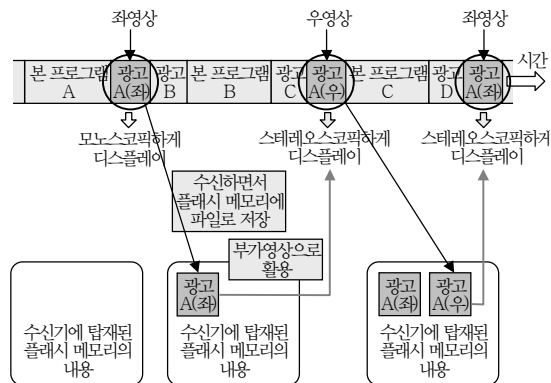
좌영상

우영상

좌영상

본 프로그램 A

광고 A(좌)

광고 B

본 프로그램 B

광고 C

광고 A(우)

본 프로그램 C

광고 D

광고 A(좌)

시간

모노스코픽하게 디스플레이

스테레오스코픽하게 디스플레이

스테레오스코픽하게 디스플레이

수신하면서 플래시 메모리에 파일로 저장

부가영상으로 활용

수신기에 탑재된 플래시 메모리의 내용

광고 A(좌)

수신기에 탑재된 플래시 메모리의 내용

광고 A(좌)

광고 A(우)

수신기에 탑재된 플래시 메모리의 내용